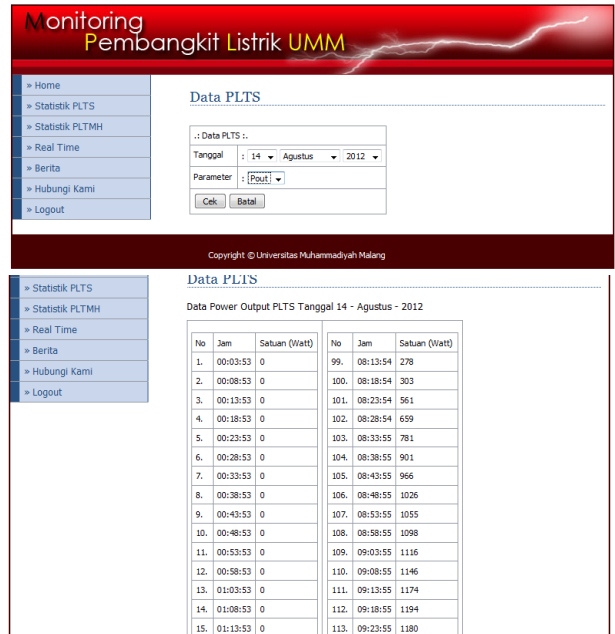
Monitoring
Pembangkit Listrik UMM

» Home
» Statistik PLTS
» Statistik PLTMH
» Real Time
» Berita
» Hubungi Kami
» Logout

Data PLTS

.: Data PLTS :.

Tanggal : 14 Agustus 2012

Parameter : Pout

Cek Batal

Copyright © Universitas Muhammadiyah Malang

» Statistik PLTS
» Statistik PLTMH
» Real Time
» Berita
» Hubungi Kami
» Logout

Data PLTS

Data Power Output PLTS Tanggal 14 - Agustus - 2012

| No | Jam | Satuan (Watt) |
|---|---|---|
| 1. | 00:03:53 | 0 |
| 2. | 00:08:53 | 0 |
| 3. | 00:13:53 | 0 |
| 4. | 00:18:53 | 0 |
| 5. | 00:23:53 | 0 |
| 6. | 00:28:53 | 0 |
| 7. | 00:33:53 | 0 |
| 8. | 00:38:53 | 0 |
| 9. | 00:43:53 | 0 |
| 10. | 00:48:53 | 0 |
| 11. | 00:53:53 | 0 |
| 12. | 00:58:53 | 0 |
| 13. | 01:03:53 | 0 |
| 14. | 01:08:53 | 0 |
| 15. | 01:13:53 | 0 |

| No | Jam | Satuan (Watt) |
|---|---|---|
| 99. | 08:13:54 | 278 |
| 100. | 08:18:54 | 303 |
| 101. | 08:23:54 | 561 |
| 102. | 08:28:54 | 659 |
| 103. | 08:33:55 | 781 |
| 104. | 08:38:55 | 901 |
| 105. | 08:43:55 | 966 |
| 106. | 08:48:55 | 1026 |
| 107. | 08:53:55 | 1055 |
| 108. | 08:58:55 | 1098 |
| 109. | 09:03:55 | 1116 |
| 110. | 09:08:55 | 1146 |
| 111. | 09:13:55 | 1174 |
| 112. | 09:18:55 | 1194 |
| 113. | 09:23:55 | 1180 |